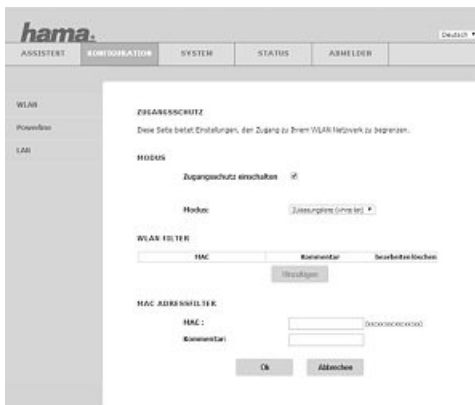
hama.

Deutsch

ASSISTENT KONFIGURATION SYSTEM STATUS ABMELDEN

WLAN
Powerline
LAN

ZUGANGSSCHUTZ

Diese Seite bietet Einstellungen, den Zugang zu Ihrem WLAN Netzwerk zu begrenzen.

MODUS

Zugangsschutz einschalten ☑

Modus: Zulassungsliste (Whitelist)

WLAN FILTER

| MAC | Kommentar | bearbeiten/löschen |
|---|---|---|

Hinzufügen

MAC ADRESSFILTER

MAC: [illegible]

Kommentar:

Ok Abbrechen